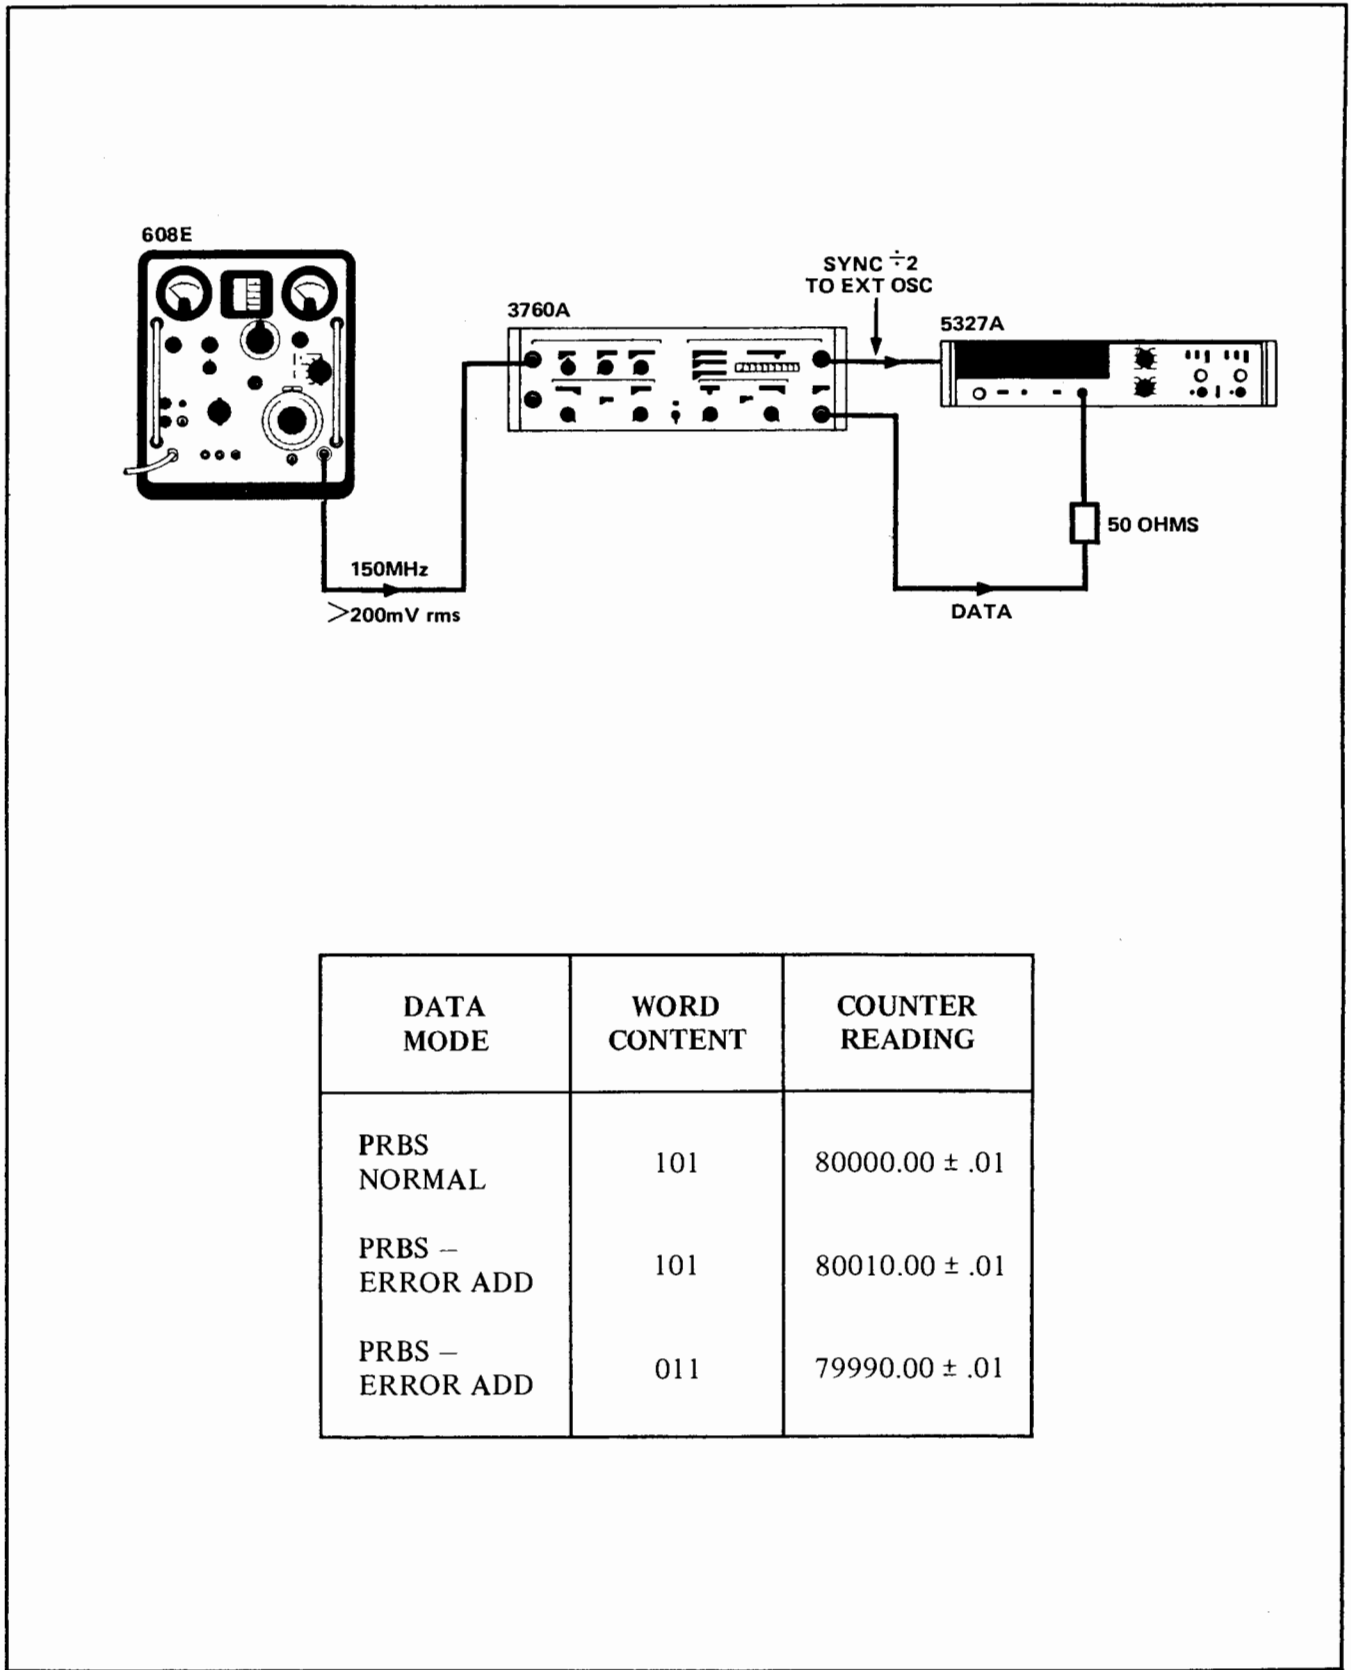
608E

SYNC $\div$2
TO EXT OSC

3760A

5327A

50 OHMS

150MHz
>200mV rms

DATA

| DATA MODE | WORD CONTENT | COUNTER READING |
|---|---|---|
| PRBS NORMAL | 101 | 80000.00 ± .01 |
| PRBS – ERROR ADD | 101 | 80010.00 ± .01 |
| PRBS – ERROR ADD | 011 | 79990.00 ± .01 |